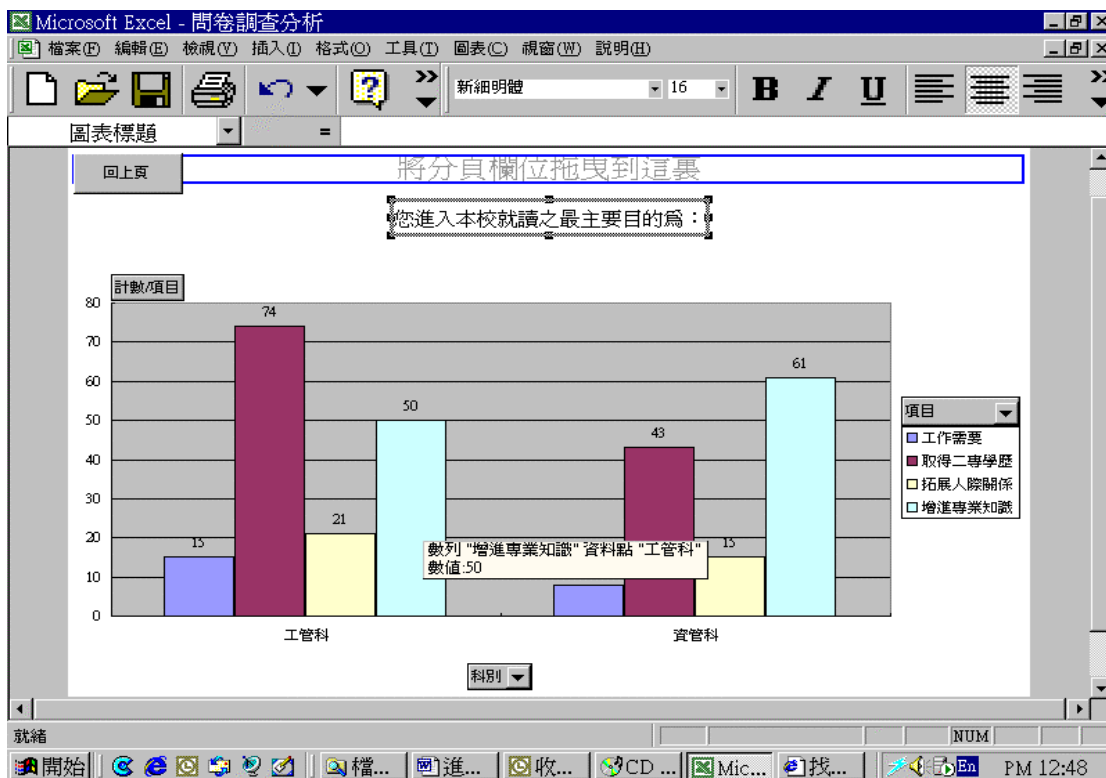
Microsoft Excel - 問卷調查分析

檔案(F) 編輯(E) 檢視(V) 插入(I) 格式(O) 工具(T) 圖表(C) 視窗(W) 說明(H)

新細明體 16

B I U

圖表標題 =

回上頁

將分頁欄位拖曳到這裏

您進入本校就讀之最主要目的爲：

計數/項目

80
70
60
50
40
30
20
10
0

74
50
21
15
43
61
15

項目
工作需要
取得二專學歷
拓展人際關係
增進專業知識

數列 "增進專業知識" 資料點 "工管科"
數值:50

工管科
資管科

科別

就緒
NUM

開始 檔... 進... 收... CD ... Mic... 找...
En PM 12:48